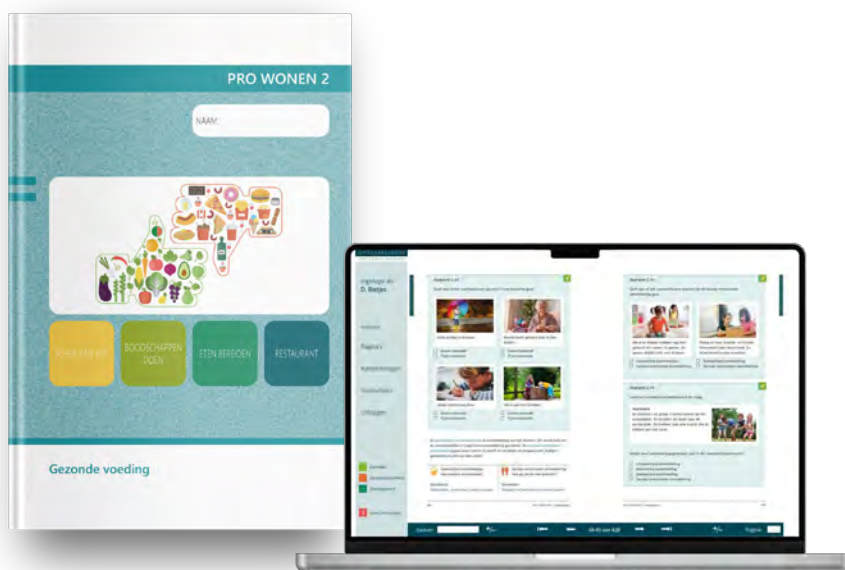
PRO WONEN 2

NAAM:

SCHIJF VAN VIJF

BOODSCHAPPEN DOEN

ETEN BEREIDEN

RESTAURANT

Gezonde voeding

Ingelogd als:
D. Batjes

Inhoud

Pagina's

Aantekeningen

Doorzoeken

Uitloggen

Opdracht 2.13

Opdracht 2.14

Opdracht 2.15

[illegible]

Pagina

40-41 van 420